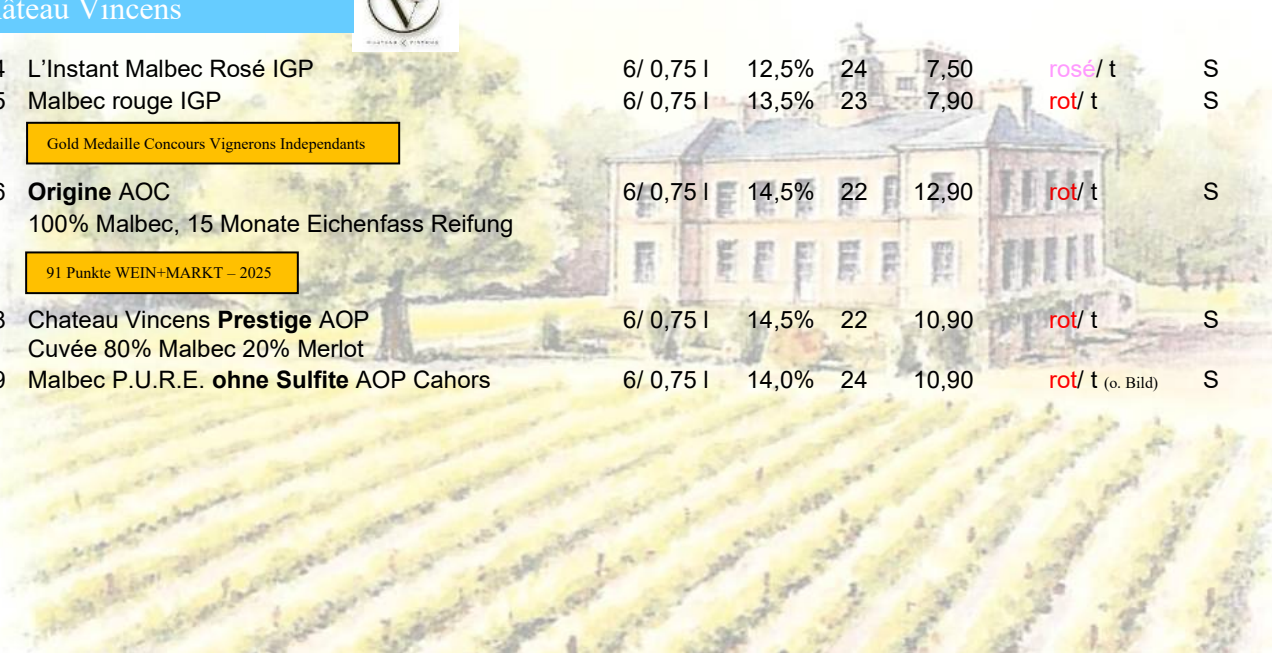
âteau Vincens

| 4 | L'Instant Malbec Rosé IGP | 6/ 0,75 l | 12,5% | 24 | 7,50 | rosé/ t | S |
|---|---|---|---|---|---|---|---|
| 5 | Malbec rouge IGP | 6/ 0,75 l | 13,5% | 23 | 7,90 | rot/ t | S |

Gold Medaille Concours Vignerons Independants

| 6 | **Origine** AOC 100% Malbec, 15 Monate Eichenfass Reifung | 6/ 0,75 l | 14,5% | 22 | 12,90 | rot/ t | S |
|---|---|---|---|---|---|---|---|

91 Punkte WEIN+MARKT – 2025

| 8 | Chateau Vincens **Prestige** AOP Cuvée 80% Malbec 20% Merlot | 6/ 0,75 l | 14,5% | 22 | 10,90 | rot/ t | S |
|---|---|---|---|---|---|---|---|
| 9 | Malbec P.U.R.E. **ohne Sulfite** AOP Cahors | 6/ 0,75 l | 14,0% | 24 | 10,90 | rot/ t (o. Bild) | S |